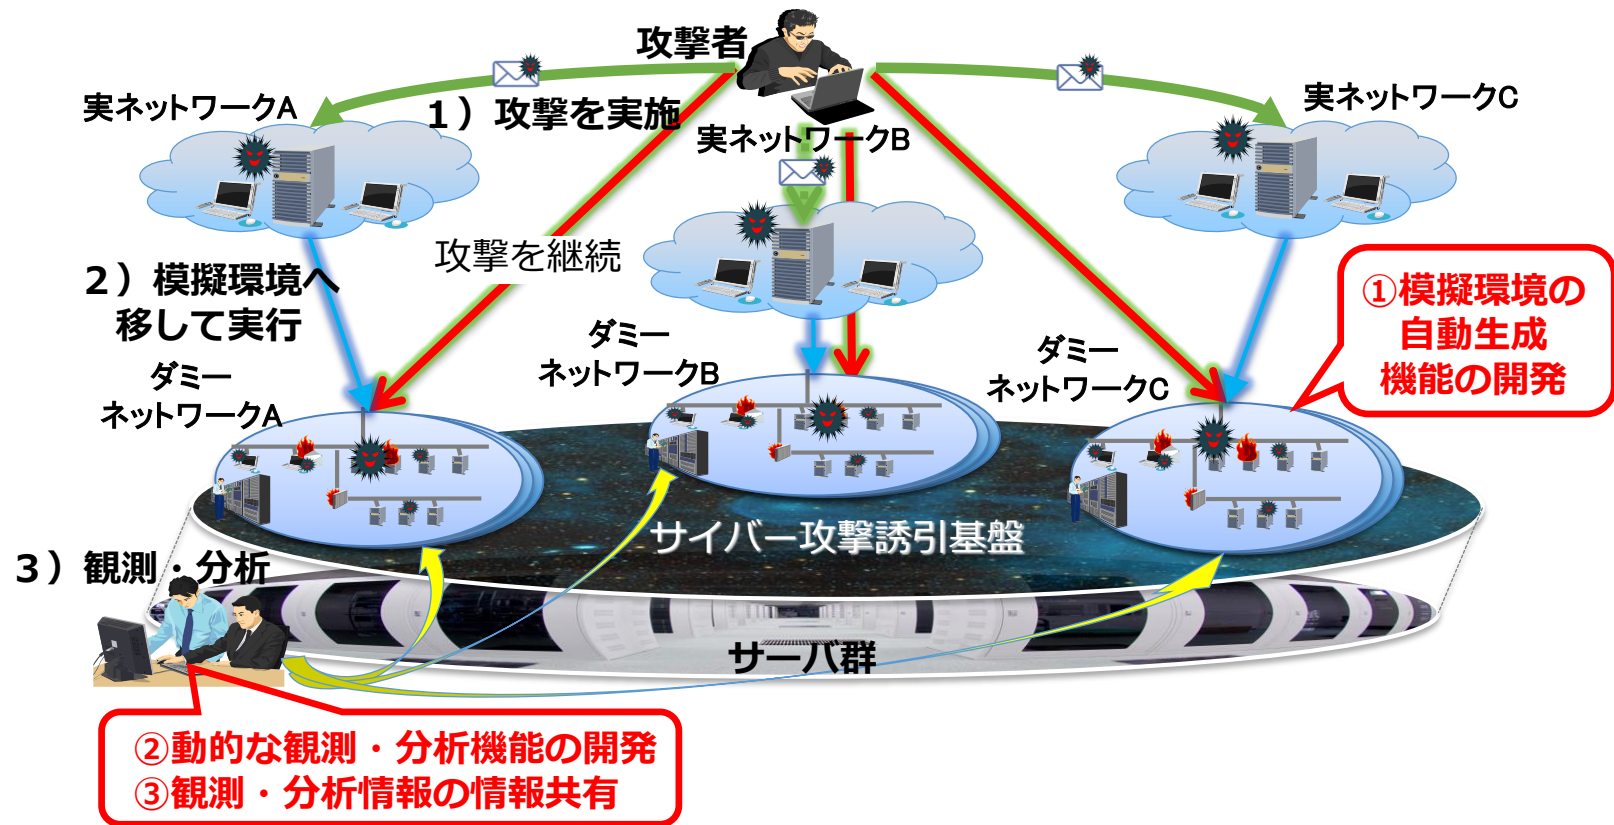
攻撃者

実ネットワークA

1）攻撃を実施

実ネットワークB

実ネットワークC

攻撃を継続

2）模擬環境へ移して実行

①模擬環境の自動生成機能の開発

ダミーネットワークA

ダミーネットワークB

ダミーネットワークC

サイバー攻撃誘引基盤

3）観測・分析

サーバ群

②動的な観測・分析機能の開発
③観測・分析情報の情報共有